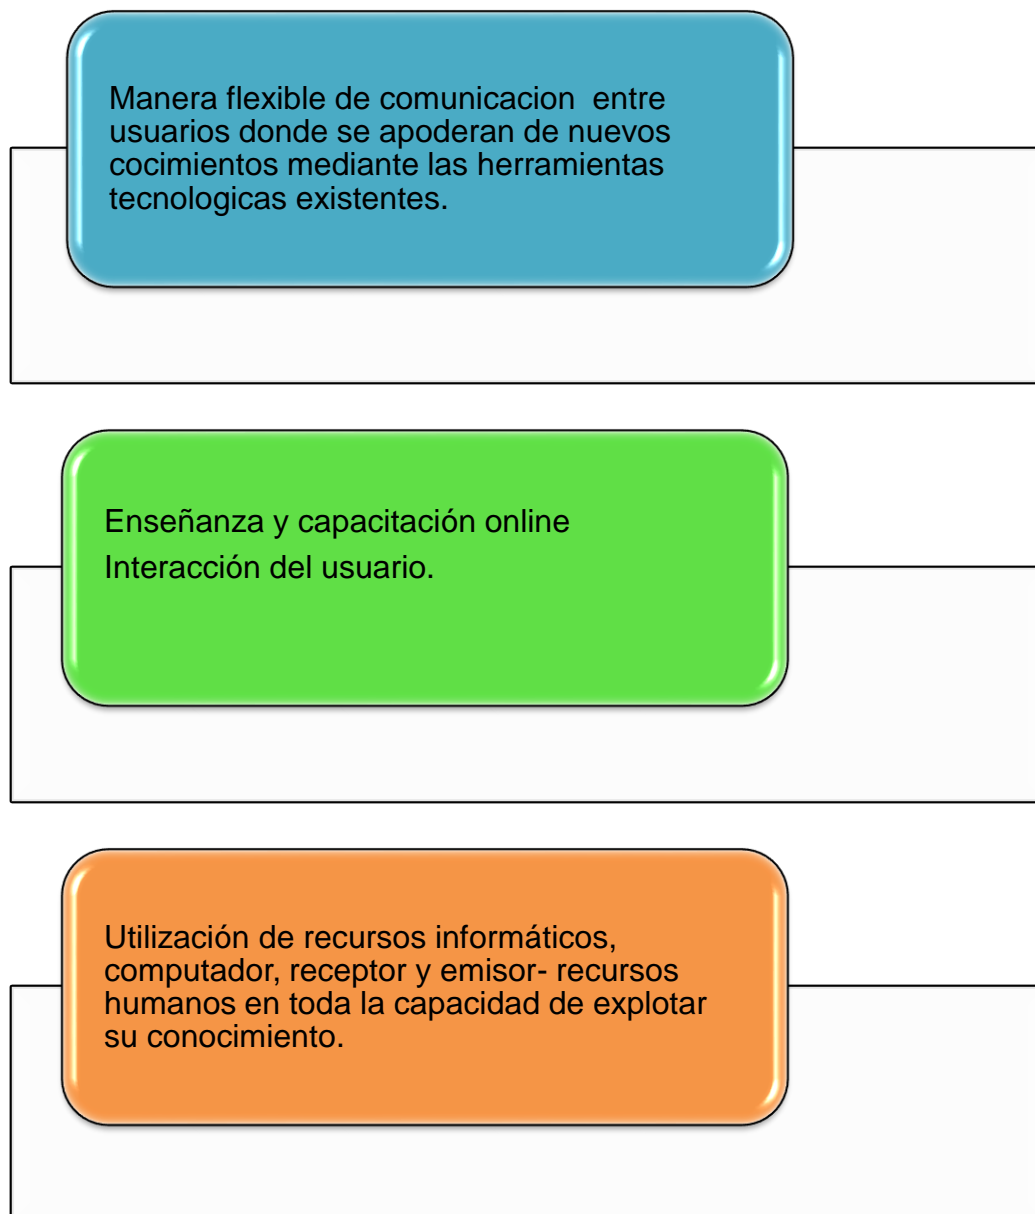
Manera flexible de comunicacion  entre usuarios donde se apoderan de nuevos cocimientos mediante las herramientas tecnologicas existentes.

Enseñanza y capacitación online
Interacción del usuario.

Utilización de recursos informáticos, computador, receptor y emisor- recursos humanos en toda la capacidad de explotar su conocimiento.